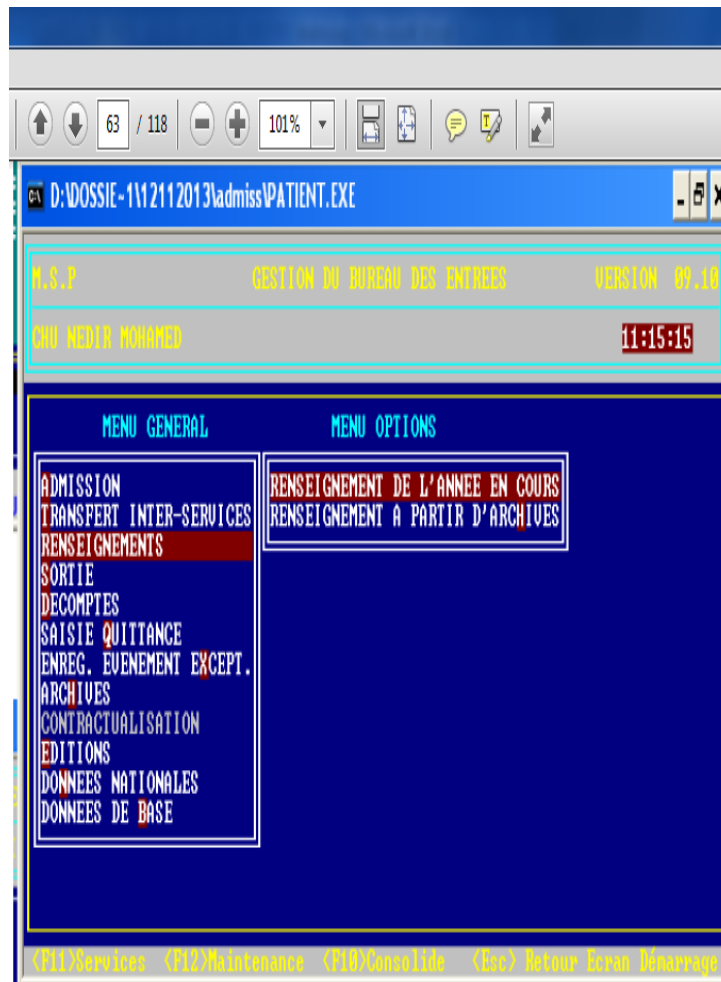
63 / 118

101%

D:\DOSSIE~1\12112013\admiss\PATIENT.EXE

M.S.P GESTION DU BUREAU DES ENTREES VERSION 09.10

CHU NEDIR MOHAMED 11:15:15

MENU GENERAL

ADMISSION
TRANSFERT INTER-SERVICES
RENSEIGNEMENTS
SORTIE
DECOMPTES
SAISIE QUITTANCE
ENREG. EVENEMENT EXCEPT.
ARCHIVES
CONTRACTUALISATION
EDITIONS
DONNEES NATIONALES
DONNEES DE BASE

MENU OPTIONS

RENSEIGNEMENT DE L'ANNEE EN COURS
RENSEIGNEMENT A PARTIR D'ARCHIVES

<F11>Services <F12>Maintenance <F10>Consolide <Esc> Retour Ecran Démarrage